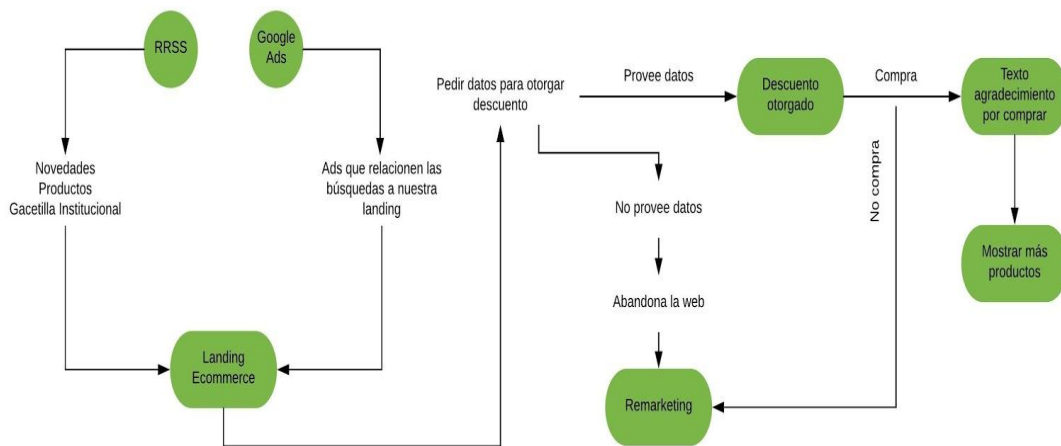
RRSS

Google Ads

Novedades
Productos
Gacetilla Institucional

Ads que relacionen las búsquedas a nuestra landing

Landing Ecommerce

Pedir datos para otorgar descuento

Provee datos

Descuento otorgado

Compra

Texto agradecimiento por comprar

Mostrar más productos

No compra

No provee datos

Abandona la web

Remarketing